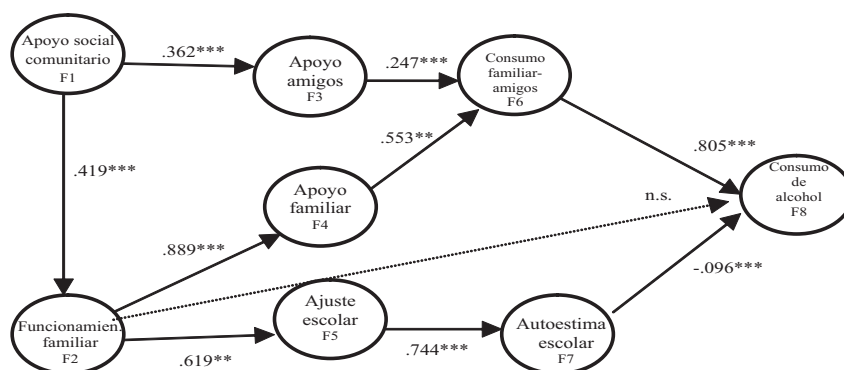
Apoyo social comunitario
F1

.362***

Apoyo amigos
F3

.247***

Consumo familiar-amigos
F6

.419***

.553**

.805***

Apoyo familiar
F4

n.s.

Consumo de alcohol
F8

.889***

-.096***

Ajuste escolar
F5

Funcionamien familiar
F2

Autoestima escolar
F7

.619**

.744***